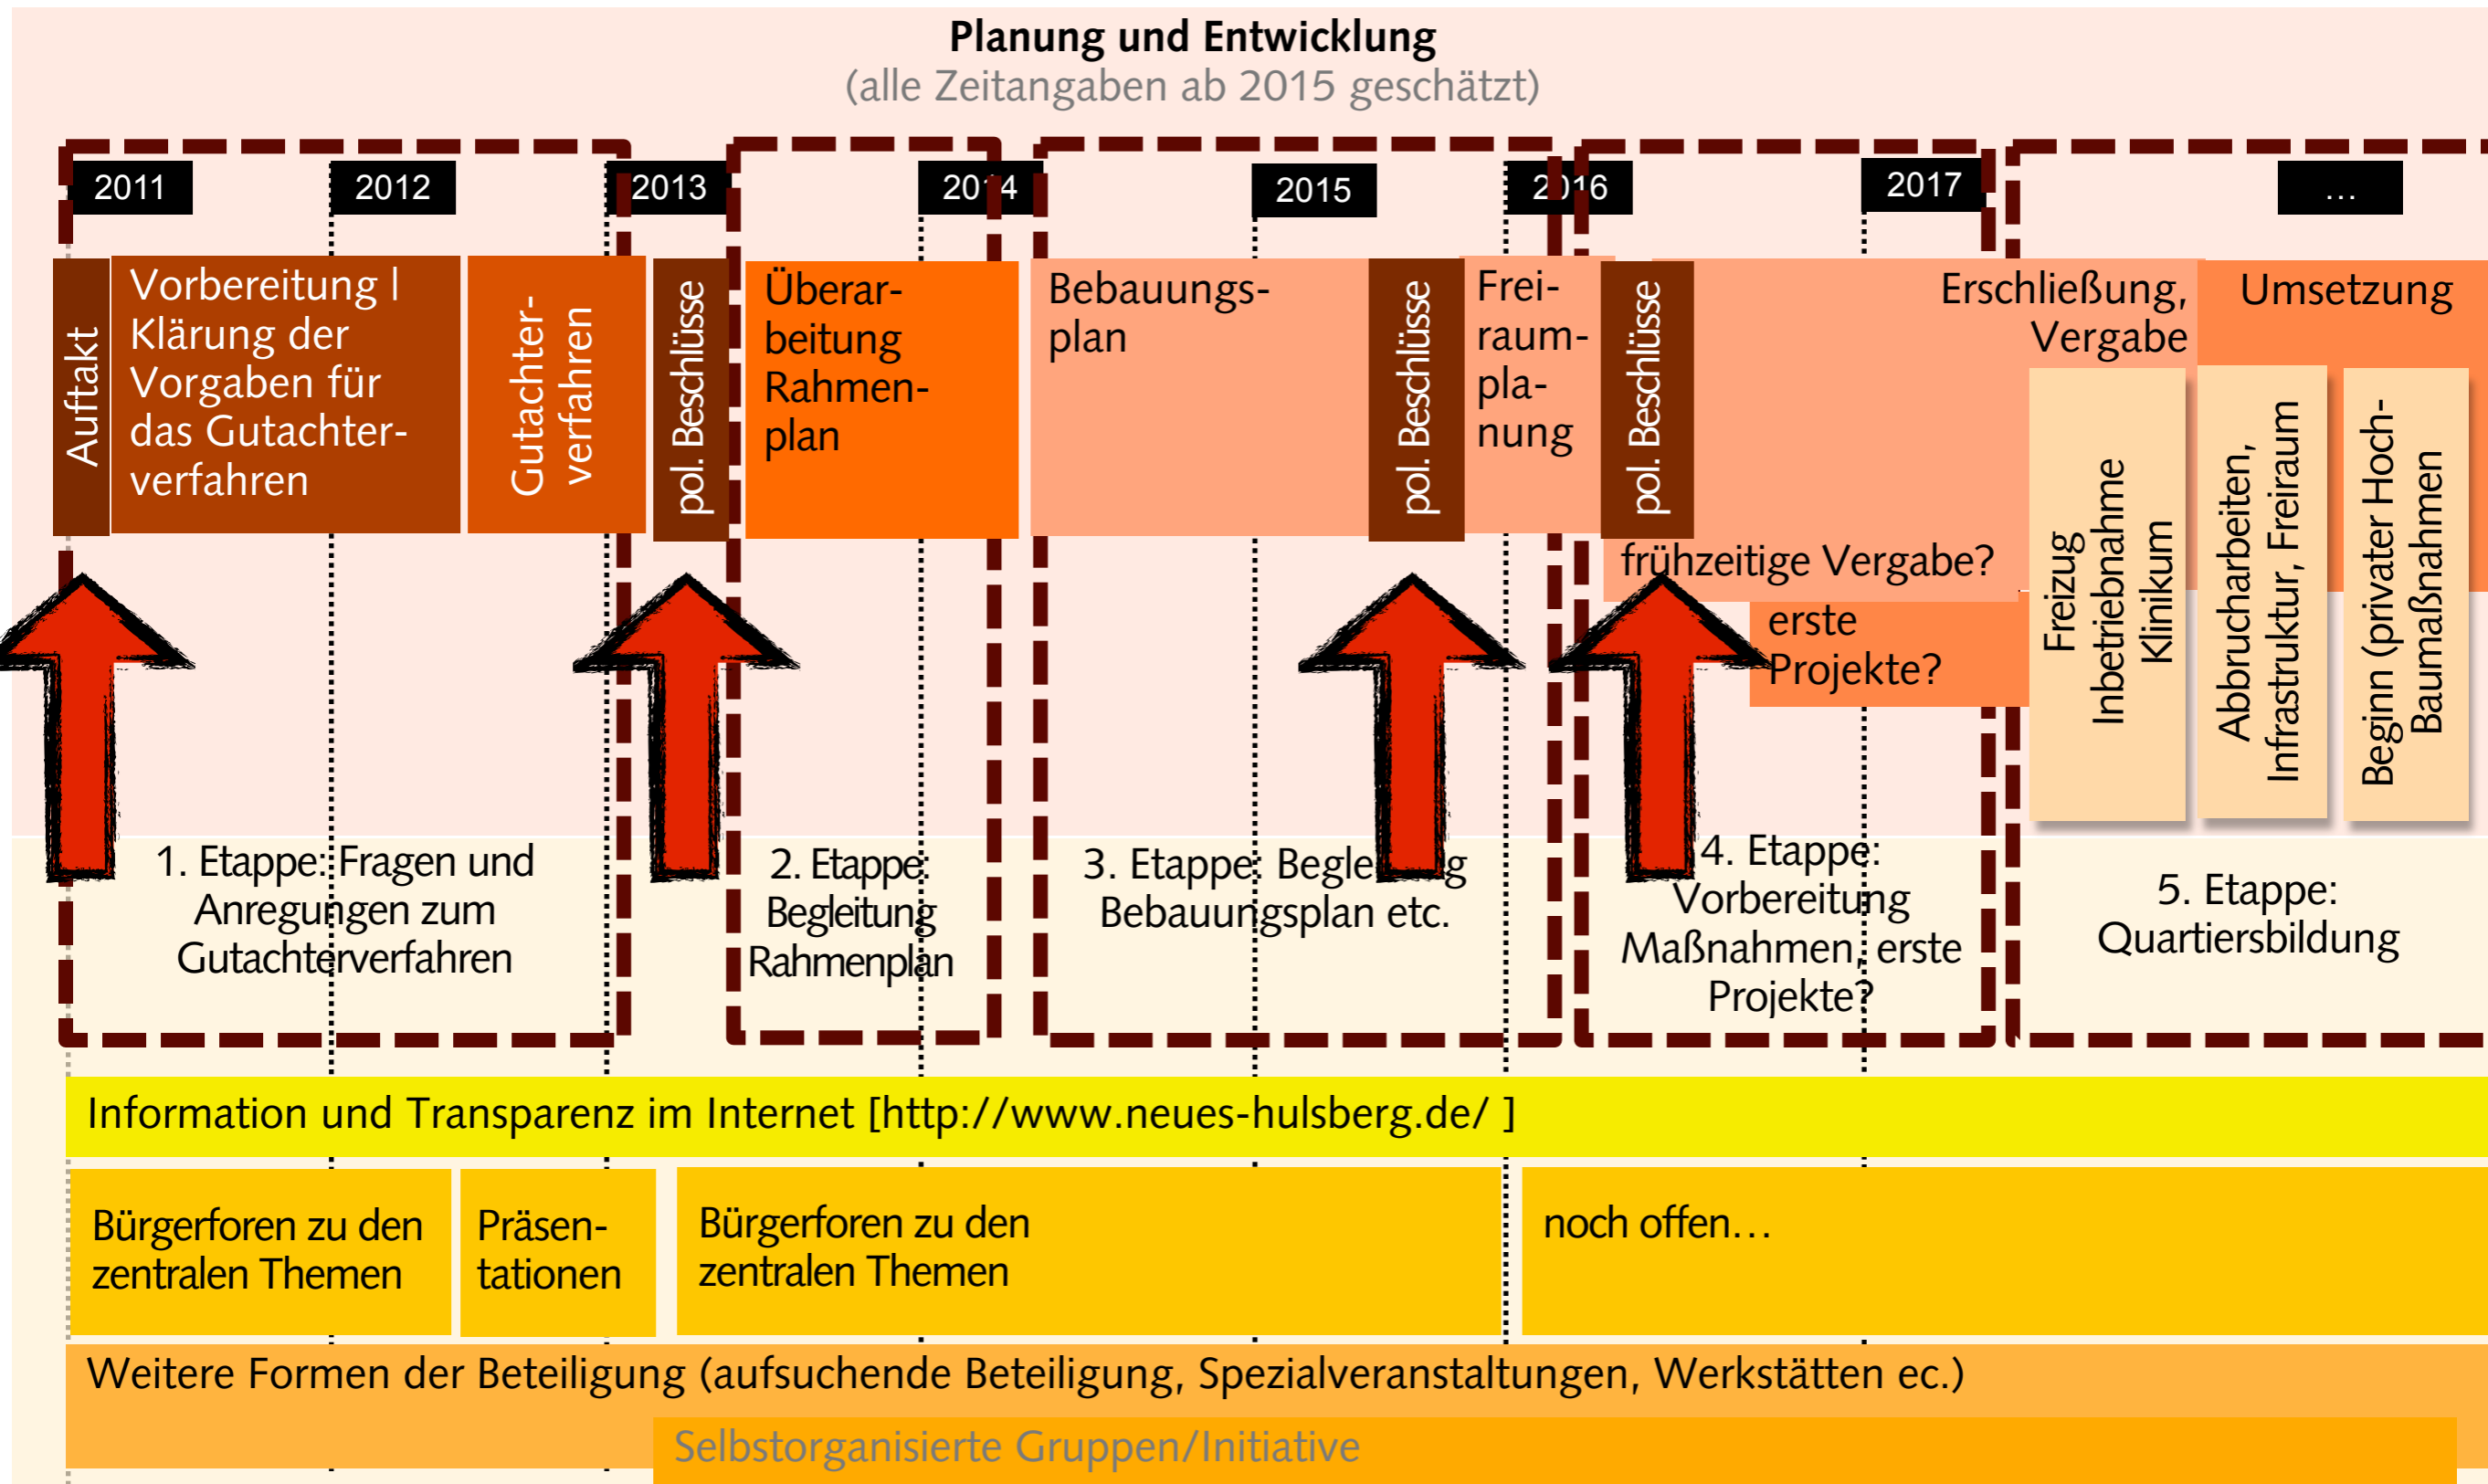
Planung und Entwicklung
(alle Zeitangaben ab 2015 geschätzt)

2011 2012 2013 2014 2015 2016 2017 ...

Auftakt

Vorbereitung | Klärung der Vorgaben für das Gutachterverfahren

Gutachterverfahren

pol. Beschlüsse

Überarbeitung Rahmenplan

Bebauungsplan

pol. Beschlüsse

Freiraumplanung

pol. Beschlüsse

Erschließung, Vergabe

Umsetzung

frühzeitige Vergabe?

erste Projekte?

Freizug Inbetriebnahme Klinikum

Abbrucharbeiten, Infrastruktur, Freiraum

Beginn (privater Hoch-Baumaßnahmen

1. Etappe: Fragen und Anregungen zum Gutachterverfahren

2. Etappe: Begleitung Rahmenplan

3. Etappe: Begle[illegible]g Bebauungsplan etc.

4. Etappe: Vorbereitung Maßnahmen, erste Projekte?

5. Etappe: Quartiersbildung

Information und Transparenz im Internet [http://www.neues-hulsberg.de/ ]

Bürgerforen zu den zentralen Themen

Präsentationen

Bürgerforen zu den zentralen Themen

noch offen…

Weitere Formen der Beteiligung (aufsuchende Beteiligung, Spezialveranstaltungen, Werkstätten ec.)

Selbstorganisierte Gruppen/Initiative